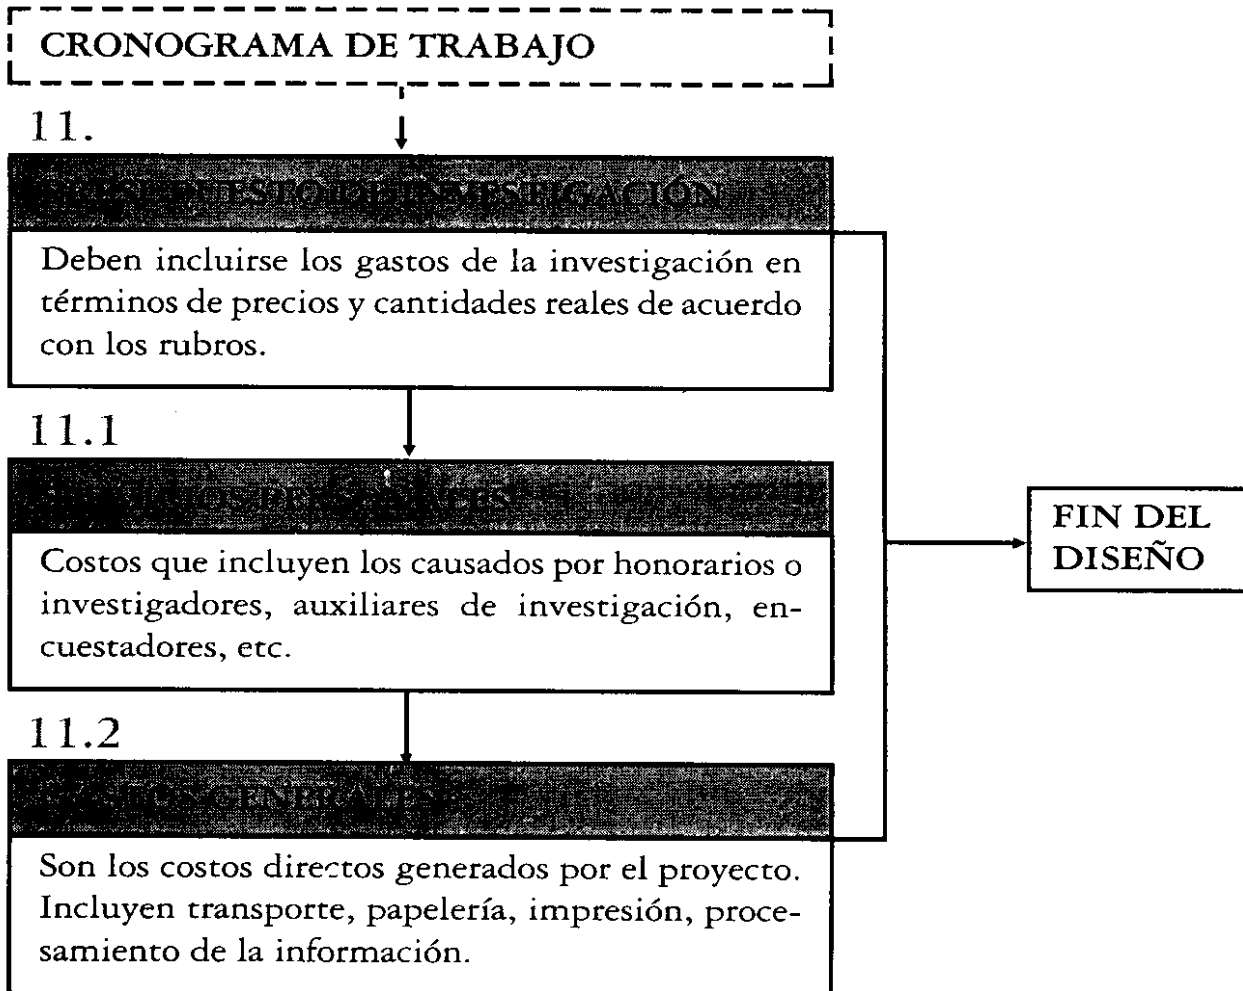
CRONOGRAMA DE TRABAJO

11.

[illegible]

Deben incluirse los gastos de la investigación en términos de precios y cantidades reales de acuerdo con los rubros.

11.1

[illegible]

Costos que incluyen los causados por honorarios o investigadores, auxiliares de investigación, encuestadores, etc.

11.2

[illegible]

Son los costos directos generados por el proyecto. Incluyen transporte, papelería, impresión, procesamiento de la información.

FIN DEL DISEÑO